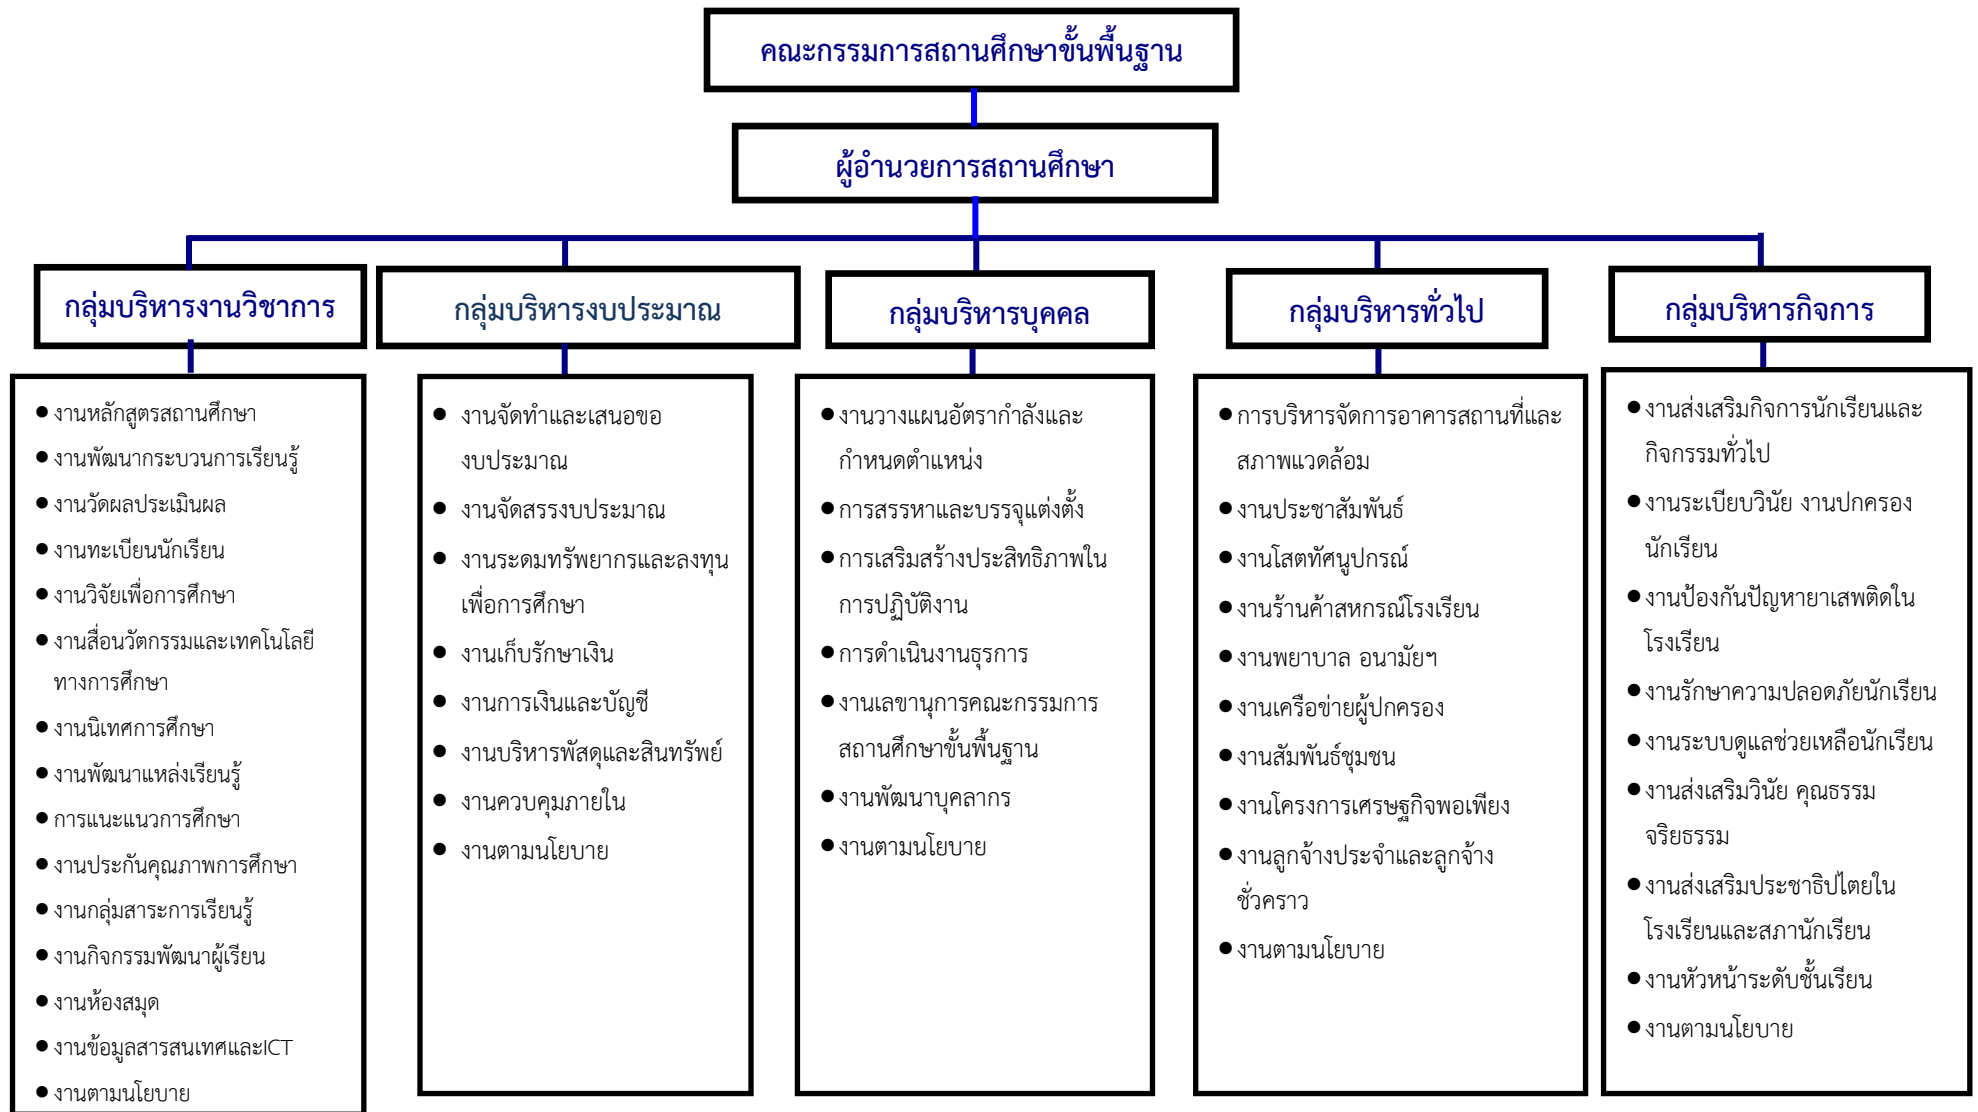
คณะกรรมการสถานศึกษาขั้นพื้นฐาน

ผู้อำนวยการสถานศึกษา

กลุ่มบริหารงานวิชาการ

- งานหลักสูตรสถานศึกษา
- งานพัฒนากระบวนการเรียนรู้
- งานวัดผลประเมินผล
- งานทะเบียนนักเรียน
- งานวิจัยเพื่อการศึกษา
- งานสื่อนวัตกรรมและเทคโนโลยีทางการศึกษา
- งานนิเทศการศึกษา
- งานพัฒนาแหล่งเรียนรู้
- การแนะแนวการศึกษา
- งานประกันคุณภาพการศึกษา
- งานกลุ่มสาระการเรียนรู้
- งานกิจกรรมพัฒนาผู้เรียน
- งานห้องสมุด
- งานข้อมูลสารสนเทศและICT
- งานตามนโยบาย

กลุ่มบริหารงบประมาณ

- งานจัดทำและเสนอของบประมาณ
- งานจัดสรรงบประมาณ
- งานระดมทรัพยากรและลงทุนเพื่อการศึกษา
- งานเก็บรักษาเงิน
- งานการเงินและบัญชี
- งานบริหารพัสดุและสินทรัพย์
- งานควบคุมภายใน
- งานตามนโยบาย

กลุ่มบริหารบุคคล

- งานวางแผนอัตรากำลังและกำหนดตำแหน่ง
- การสรรหาและบรรจุแต่งตั้ง
- การเสริมสร้างประสิทธิภาพในการปฏิบัติงาน
- การดำเนินงานธุรการ
- งานเลขานุการคณะกรรมการสถานศึกษาขั้นพื้นฐาน
- งานพัฒนาบุคลากร
- งานตามนโยบาย

กลุ่มบริหารทั่วไป

- การบริหารจัดการอาคารสถานที่และสภาพแวดล้อม
- งานประชาสัมพันธ์
- งานโสตทัศนูปกรณ์
- งานร้านค้าสหกรณ์โรงเรียน
- งานพยาบาล อนามัยฯ
- งานเครือข่ายผู้ปกครอง
- งานสัมพันธ์ชุมชน
- งานโครงการเศรษฐกิจพอเพียง
- งานลูกจ้างประจำและลูกจ้างชั่วคราว
- งานตามนโยบาย

กลุ่มบริหารกิจการ

- งานส่งเสริมกิจการนักเรียนและกิจกรรมทั่วไป
- งานระเบียบวินัย งานปกครองนักเรียน
- งานป้องกันปัญหายาเสพติดในโรงเรียน
- งานรักษาความปลอดภัยนักเรียน
- งานระบบดูแลช่วยเหลือนักเรียน
- งานส่งเสริมวินัย คุณธรรม จริยธรรม
- งานส่งเสริมประชาธิปไตยในโรงเรียนและสภานักเรียน
- งานหัวหน้าระดับชั้นเรียน
- งานตามนโยบาย